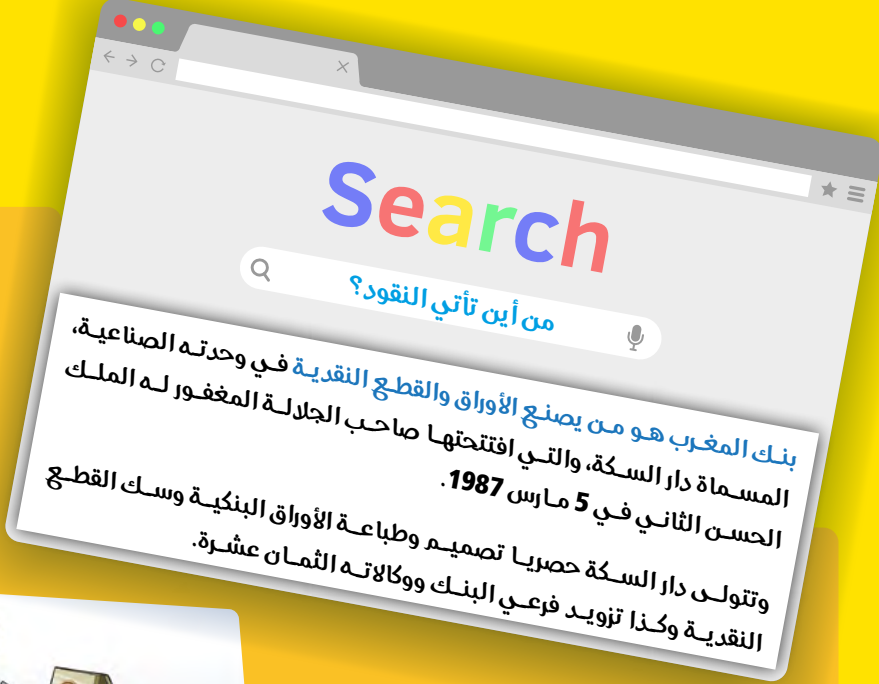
Search

من أين تأتي النقود؟

بنك المغرب هو من يصنع الأوراق والقطع النقدية في وحدته الصناعية، المسماة دار السكة، والتي افتتحها صاحب الجلالة المغفور له الملك الحسن الثاني في 5 مارس 1987.

وتتولى دار السكة حصريا تصميم وطباعة الأوراق البنكية وسك القطع النقدية وكذا تزويد فرعي البنك ووكالاته الثمان عشرة.